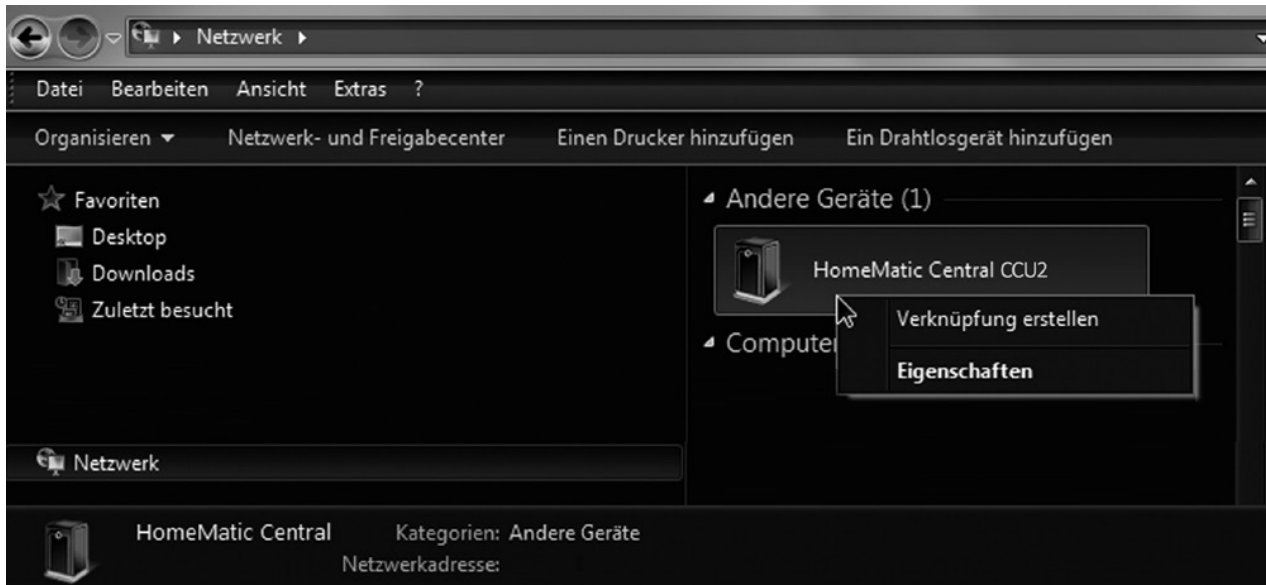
Netzwerk

Datei Bearbeiten Ansicht Extras ?

Organisieren Netzwerk- und Freigabecenter Einen Drucker hinzufügen Ein Drahtlosgerät hinzufügen

Favoriten
Desktop
Downloads
Zuletzt besucht

Netzwerk

Andere Geräte (1)

HomeMatic Central CCU2

Computer

Verknüpfung erstellen
Eigenschaften

HomeMatic Central Kategorien: Andere Geräte
Netzwerkadresse: